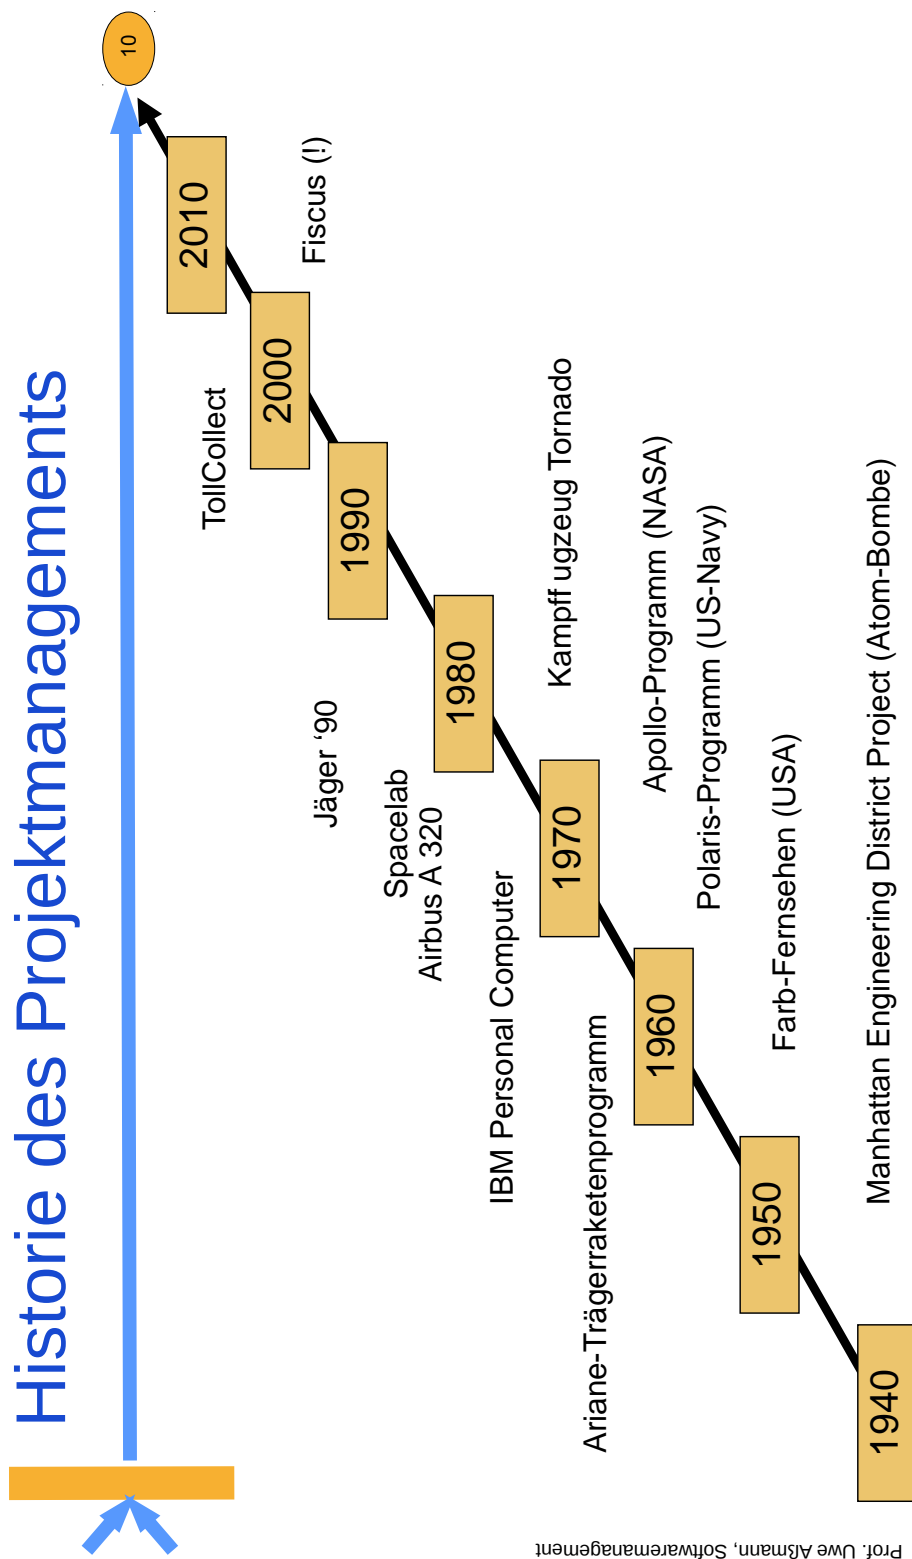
10

Historie des Projektmanagements

2010
Fiscus (!)
2000
TollCollect
1990
Kampff ugzeug Tornado
1980
Jäger '90
Spacelab
Airbus A 320
Apollo-Programm (NASA)
Polaris-Programm (US-Navy)
1970
IBM Personal Computer
Ariane-Trägerraketenprogramm
1960
Farb-Fernsehen (USA)
1950
Manhattan Engineering District Project (Atom-Bombe)
1940

Prof. Uwe Aßmann, Softwaremanagement